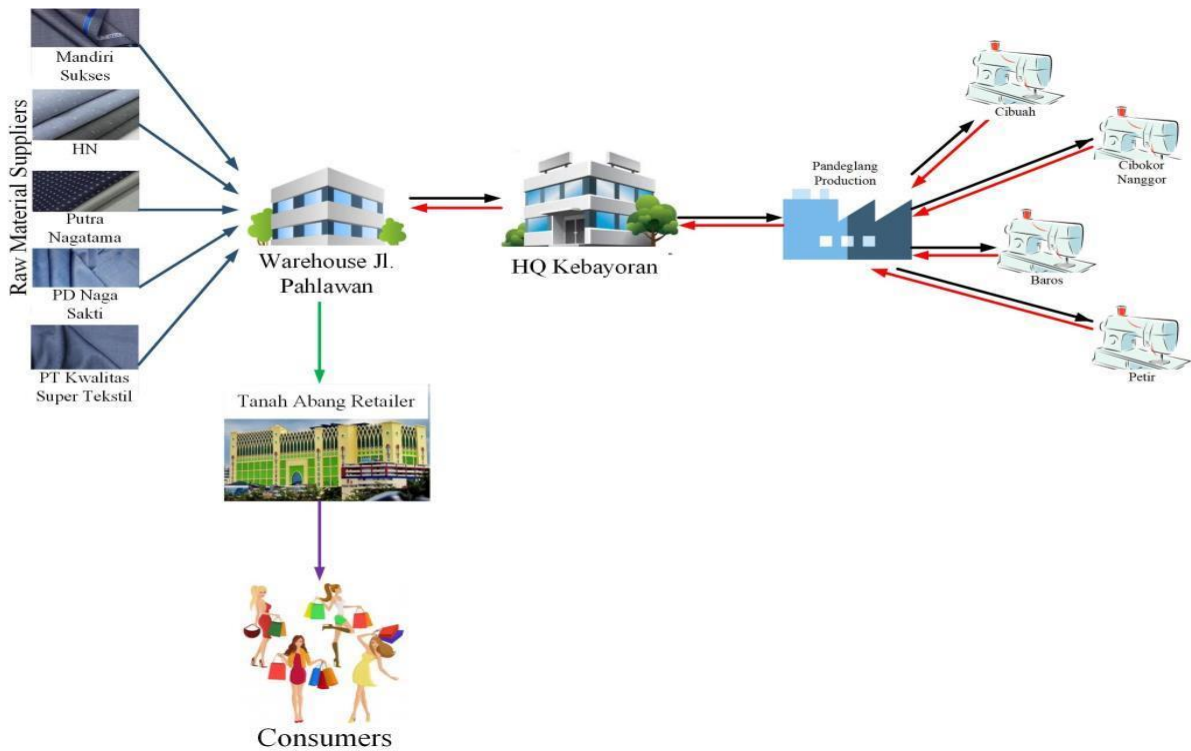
Raw Material Suppliers

Mandiri Sukses

HN

Putra Nagatama

PD Naga Sakti

PT Kwalitas Super Tekstil

Warehouse Jl. Pahlawan

HQ Kebayoran

Pandeglang Production

Cibuah

Cibokor Nanggor

Baros

Petir

Tanah Abang Retailer

Consumers